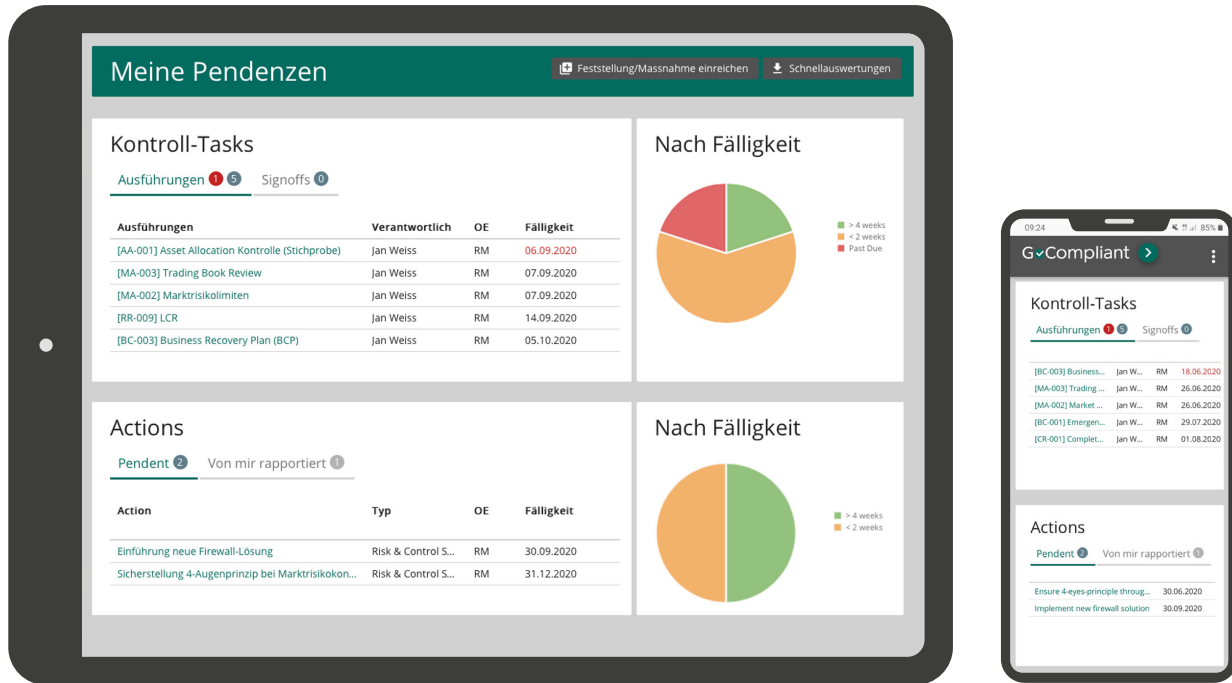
Meine Pendenzen

Feststellung/Massnahme einreichen

Schnellauswertungen

Kontroll-Tasks

Ausführungen 1 5 Signoffs 0

| Ausführungen | Verantwortlich | OE | Fälligkeit |
|---|---|---|---|
| [AA-001] Asset Allocation Kontrolle (Stichprobe) | Jan Weiss | RM | 06.09.2020 |
| [MA-003] Trading Book Review | Jan Weiss | RM | 07.09.2020 |
| [MA-002] Marktrisikolimiten | Jan Weiss | RM | 07.09.2020 |
| [RR-009] LCR | Jan Weiss | RM | 14.09.2020 |
| [BC-003] Business Recovery Plan (BCP) | Jan Weiss | RM | 05.10.2020 |

Nach Fälligkeit

> 4 weeks
< 2 weeks
Past Due

Actions

Pendent 2 Von mir rapportiert 1

| Action | Typ | OE | Fälligkeit |
|---|---|---|---|
| Einführung neue Firewall-Lösung | Risk & Control S... | RM | 30.09.2020 |
| Sicherstellung 4-Augenprinzip bei Marktrisikokon... | Risk & Control S... | RM | 31.12.2020 |

Nach Fälligkeit

> 4 weeks
< 2 weeks

09:24 85%

G✓Compliant

Kontroll-Tasks

Ausführungen 1 5 Signoffs 0

| | | | |
|---|---|---|---|
| [BC-003] Business... | Jan W... | RM | 18.06.2020 |
| [MA-003] Trading ... | Jan W... | RM | 26.06.2020 |
| [MA-002] Market ... | Jan W... | RM | 26.06.2020 |
| [BC-001] Emergen... | Jan W... | RM | 29.07.2020 |
| [CR-001] Complet... | Jan W... | RM | 01.08.2020 |

Actions

Pendent 2 Von mir rapportiert 1

| | |
|---|---|
| Ensure 4-eyes-principle throug... | 30.06.2020 |
| Implement new firewall solution | 30.09.2020 |